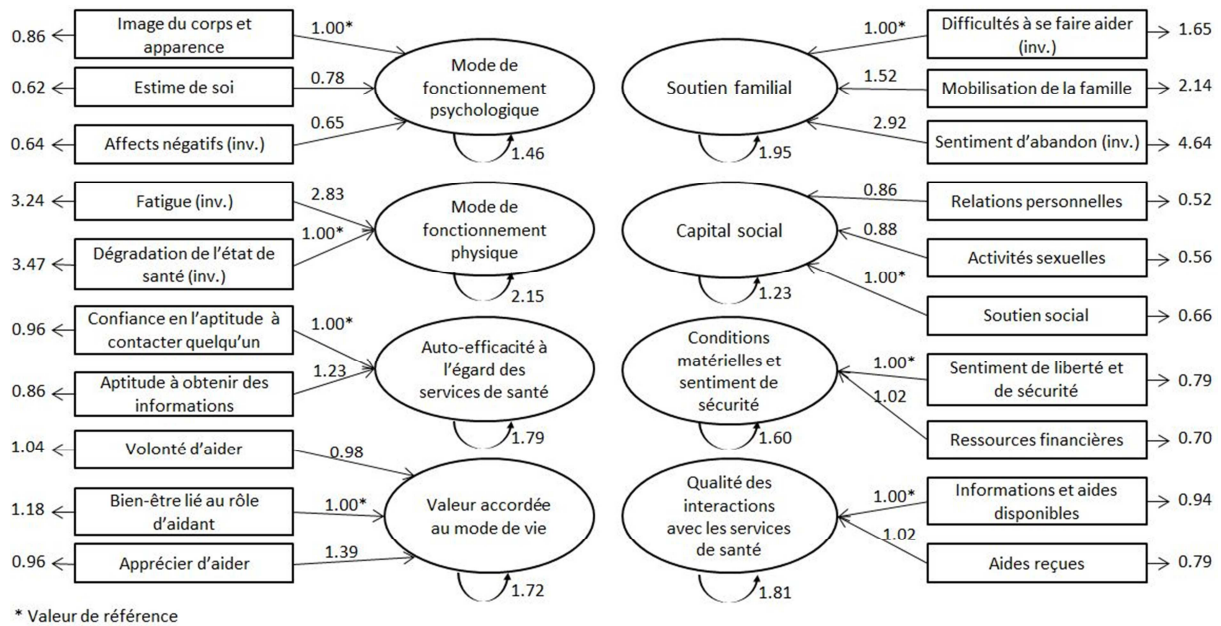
0.86 Image du corps et apparence 1.00*

0.62 Estime de soi 0.78

0.64 Affects négatifs (inv.) 0.65

Mode de fonctionnement psychologique 1.46

3.24 Fatigue (inv.) 2.83

3.47 Dégradation de l'état de santé (inv.) 1.00*

Mode de fonctionnement physique 2.15

0.96 Confiance en l'aptitude à contacter quelqu'un 1.00*

0.86 Aptitude à obtenir des informations 1.23

Auto-efficacité à l'égard des services de santé 1.79

1.04 Volonté d'aider 0.98

1.18 Bien-être lié au rôle d'aidant 1.00*

0.96 Apprécier d'aider 1.39

Valeur accordée au mode de vie 1.72

Soutien familial 1.95

1.00* Difficultés à se faire aider (inv.) 1.65

1.52 Mobilisation de la famille 2.14

2.92 Sentiment d'abandon (inv.) 4.64

Capital social 1.23

0.86 Relations personnelles 0.52

0.88 Activités sexuelles 0.56

1.00* Soutien social 0.66

Conditions matérielles et sentiment de sécurité 1.60

1.00* Sentiment de liberté et de sécurité 0.79

1.02 Ressources financières 0.70

Qualité des interactions avec les services de santé 1.81

1.00* Informations et aides disponibles 0.94

1.02 Aides reçues 0.79

* Valeur de référence